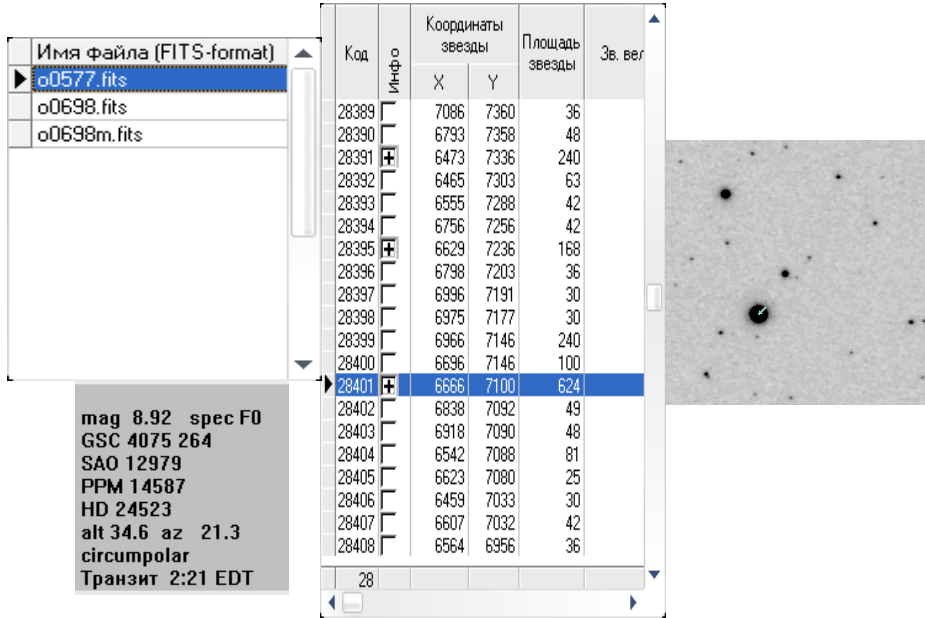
| Имя файла (FITS-format) |
|---|
| o0577.fits |
| o0698.fits |
| o0698m.fits |

mag 8.92 spec F0
GSC 4075 264
SAO 12979
PPM 14587
HD 24523
alt 34.6 az 21.3
circumpolar
Транзит 2:21 EDT

| Код | Инфо | Координаты звезды X | Координаты звезды Y | Площадь звезды | Зв. вел |
|---|---|---|---|---|---|
| 28389 | | 7086 | 7360 | 36 | |
| 28390 | | 6793 | 7358 | 48 | |
| 28391 | + | 6473 | 7336 | 240 | |
| 28392 | | 6465 | 7303 | 63 | |
| 28393 | | 6555 | 7288 | 42 | |
| 28394 | | 6756 | 7256 | 42 | |
| 28395 | + | 6629 | 7236 | 168 | |
| 28396 | | 6798 | 7203 | 36 | |
| 28397 | | 6996 | 7191 | 30 | |
| 28398 | | 6975 | 7177 | 30 | |
| 28399 | | 6966 | 7146 | 240 | |
| 28400 | | 6696 | 7146 | 100 | |
| 28401 | + | 6666 | 7100 | 624 | |
| 28402 | | 6838 | 7092 | 49 | |
| 28403 | | 6918 | 7090 | 48 | |
| 28404 | | 6542 | 7088 | 81 | |
| 28405 | | 6623 | 7080 | 25 | |
| 28406 | | 6459 | 7033 | 30 | |
| 28407 | | 6607 | 7032 | 42 | |
| 28408 | | 6564 | 6956 | 36 | |
| 28 | | | | | |